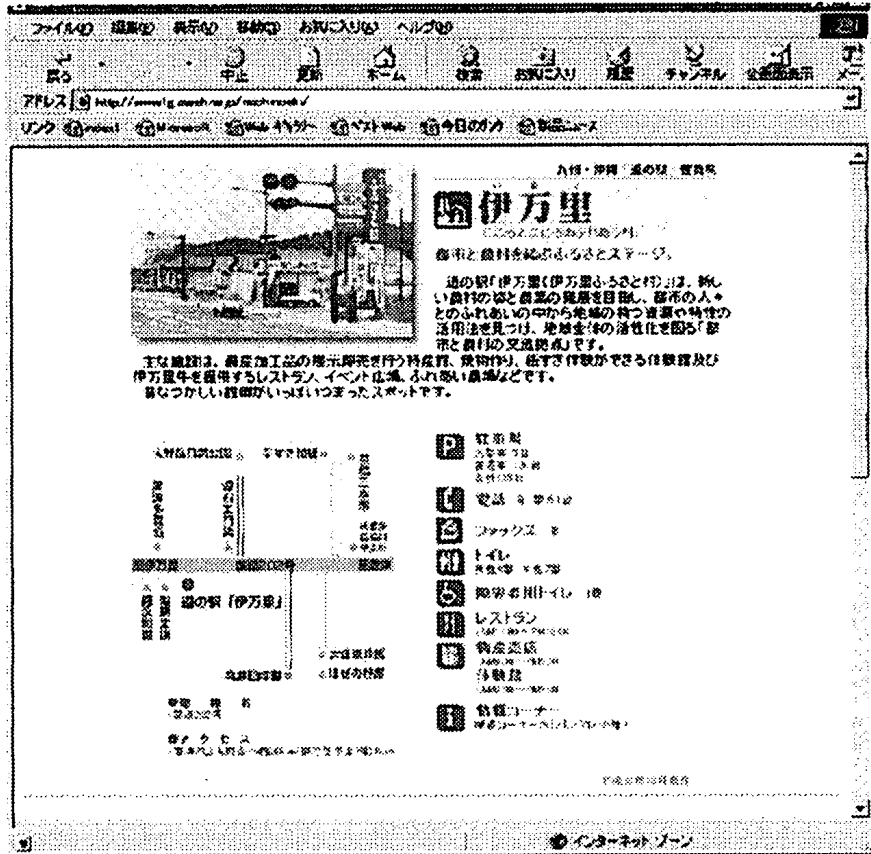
ファイル(F) 編集(E) 表示(V) 移動(G) お気に入り(A) ヘルプ(H)

戻る 中止 更新 ホーム 検索 お気に入り 履歴 チャンネル 全画面表示 メール

アドレス http://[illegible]

リンク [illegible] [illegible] Web ギャラリー ベスト Web 今日のリンク 製品ニュース

九州・沖縄 道の駅 佐賀県

伊万里

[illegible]

都市と農村を結ぶふるさとステージ。

道の駅「伊万里(伊万里ふるさと村)」は、新しい農村の姿と農業の発展を目指し、都市の人々とのふれあいの中から地域の持つ資源や特性の活用法を見つけ、地域全体の活性化を図る「都市と農村の交流拠点」です。

主な施設は、農産加工品の展示即売を行う特産館、焼物作り、紙すき体験ができる体験館及び伊万里牛を提供するレストラン、イベント広場、ふれあい農場などです。

皆なつかしい雰囲気がいっぱいつまったスポットです。

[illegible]

道の駅「伊万里」

駐車場 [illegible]

電話 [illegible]

ファックス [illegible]

トイレ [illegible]

障害者用トイレ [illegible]

レストラン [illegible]

物産販売 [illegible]

体験館 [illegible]

情報コーナー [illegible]

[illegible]

インターネット ゾーン